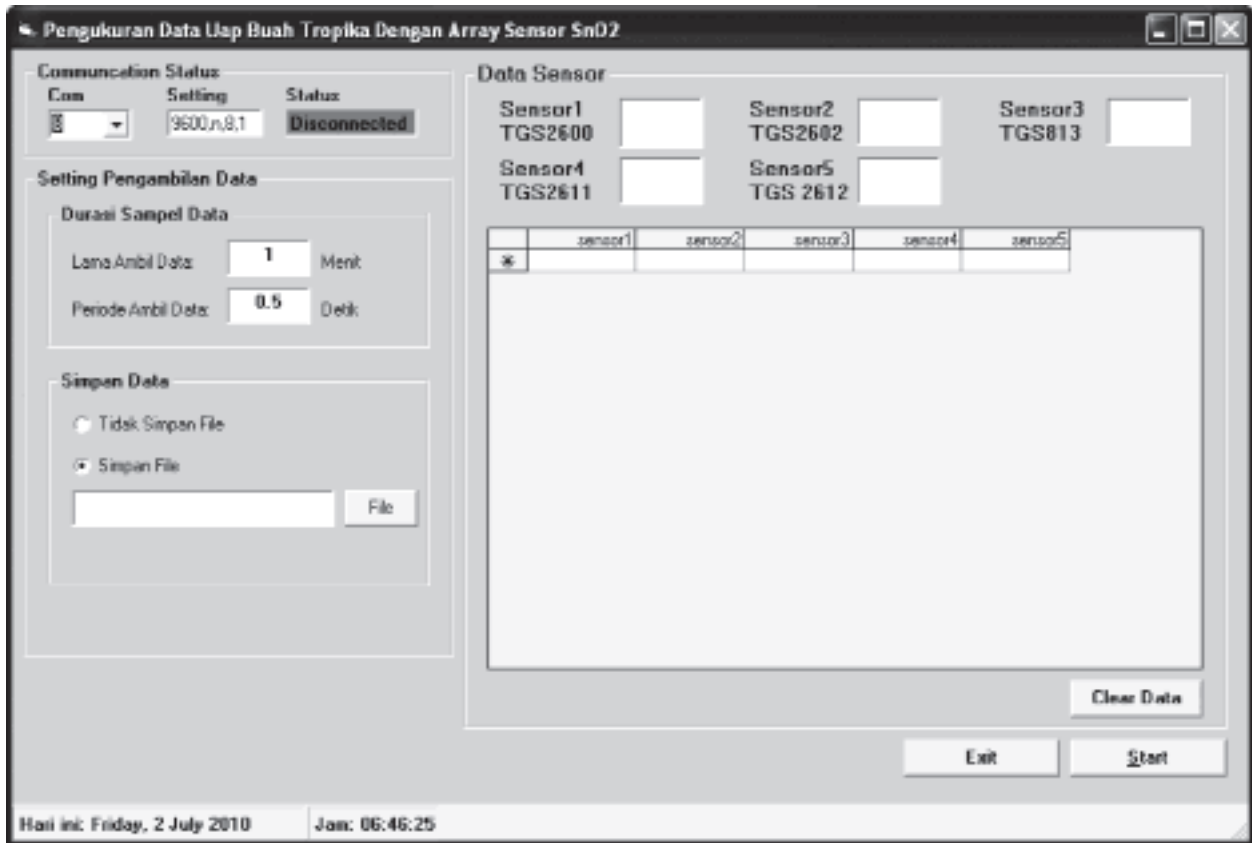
Pengukuran Data Uap Buah Tropika Dengan Array Sensor SnO2

Communcation Status
Com
Setting
Status
8
9600,n,8,1
Disconnected

Setting Pengambilan Data

Durasi Sampel Data

Lama Ambil Data: 1 Menit

Periode Ambil Data: 0.5 Detik

Simpan Data

Tidak Simpan File

Simpan File

File

Data Sensor

Sensor1 TGS2600

Sensor2 TGS2602

Sensor3 TGS813

Sensor4 TGS2611

Sensor5 TGS 2612

| | sensor1 | sensor2 | sensor3 | sensor4 | sensor5 |
|---|---|---|---|---|---|
| * | | | | | |

Clear Data

Exit

Start

Hari ini: Friday, 2 July 2010

Jam: 06:46:25